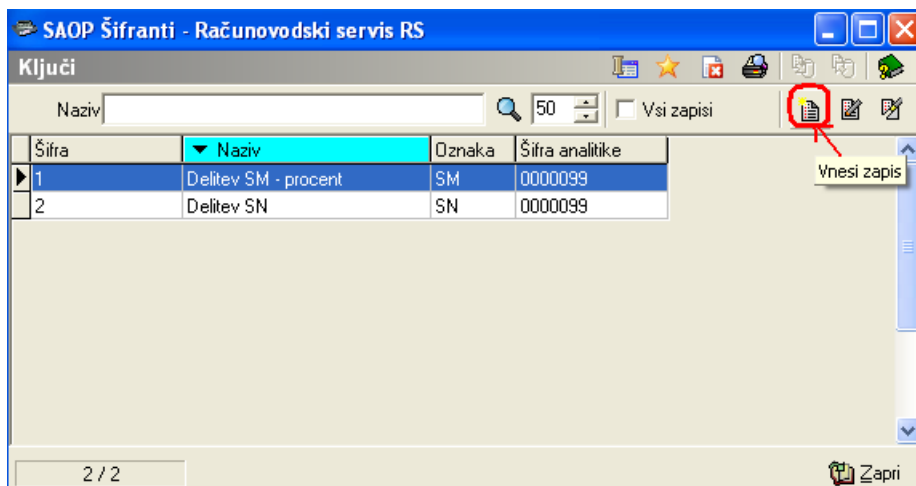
SAOP Šifranti - Računovodski servis RS

Ključi

Naziv 50 Vsi zapisi

| Šifra | Naziv | Oznaka | Šifra analitike |
|---|---|---|---|
| 1 | Delitev SM - procent | SM | 0000099 |
| 2 | Delitev SN | SN | 0000099 |

Vnesi zapis

2 / 2

Zapri